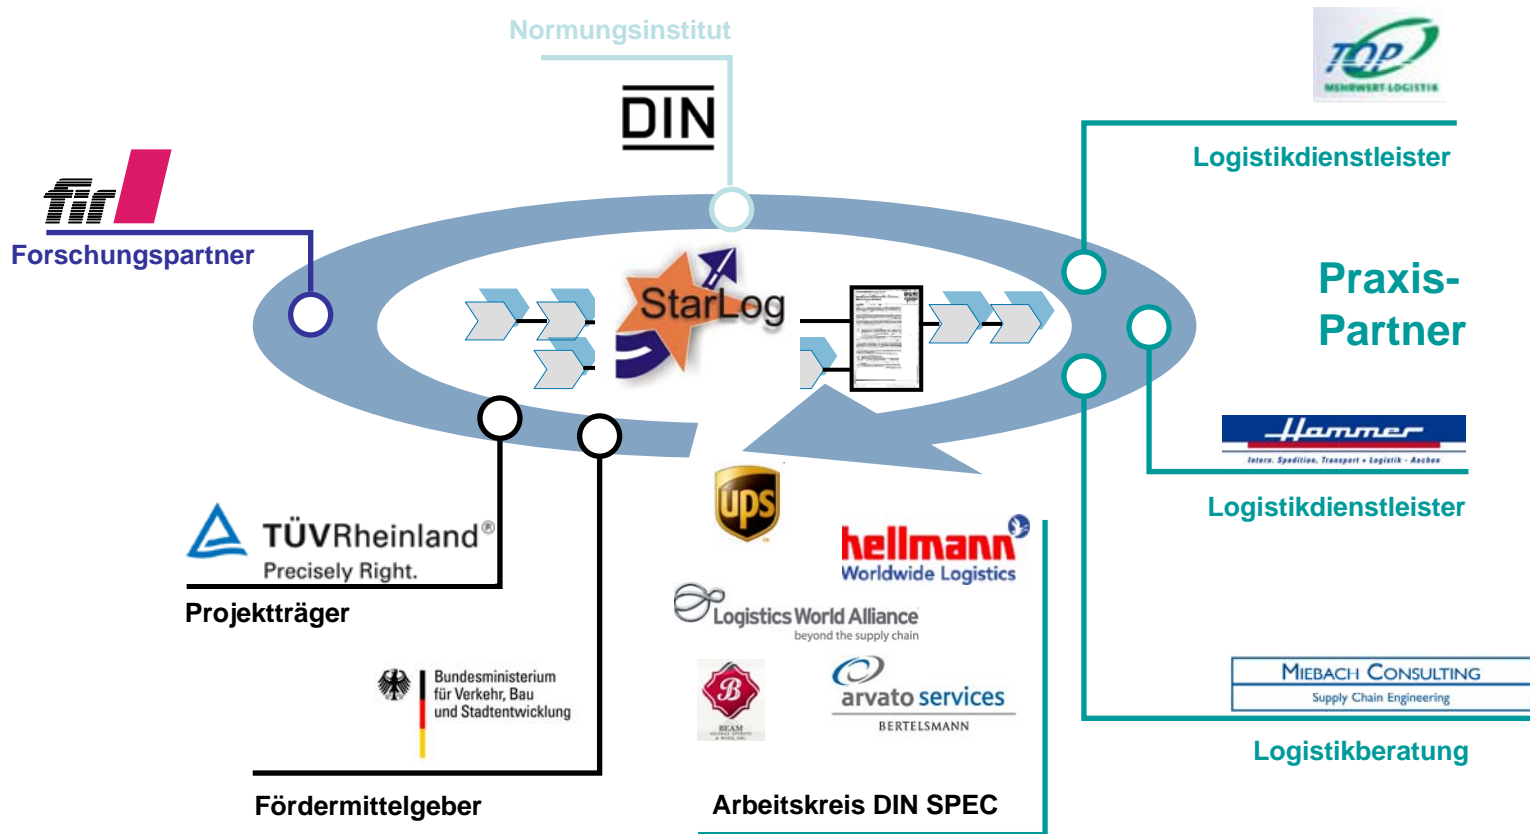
Normungsinstitut

DIN

TOP
MEHRWERT-LOGISTIK

Logistikdienstleister

fir

Forschungspartner

StarLog

Praxis-Partner

Hammer
Intern. Spedition, Transport + Logistik - Aachen

Logistikdienstleister

TÜVRheinland®
Precisely Right.

Projektträger

ups

hellmann
Worldwide Logistics

Logistics World Alliance
beyond the supply chain

Bundesministerium für Verkehr, Bau und Stadtentwicklung

B
BEAM

arvato services
BERTELSMANN

Miebach Consulting
Supply Chain Engineering

Logistikberatung

Fördermittelgeber

Arbeitskreis DIN SPEC